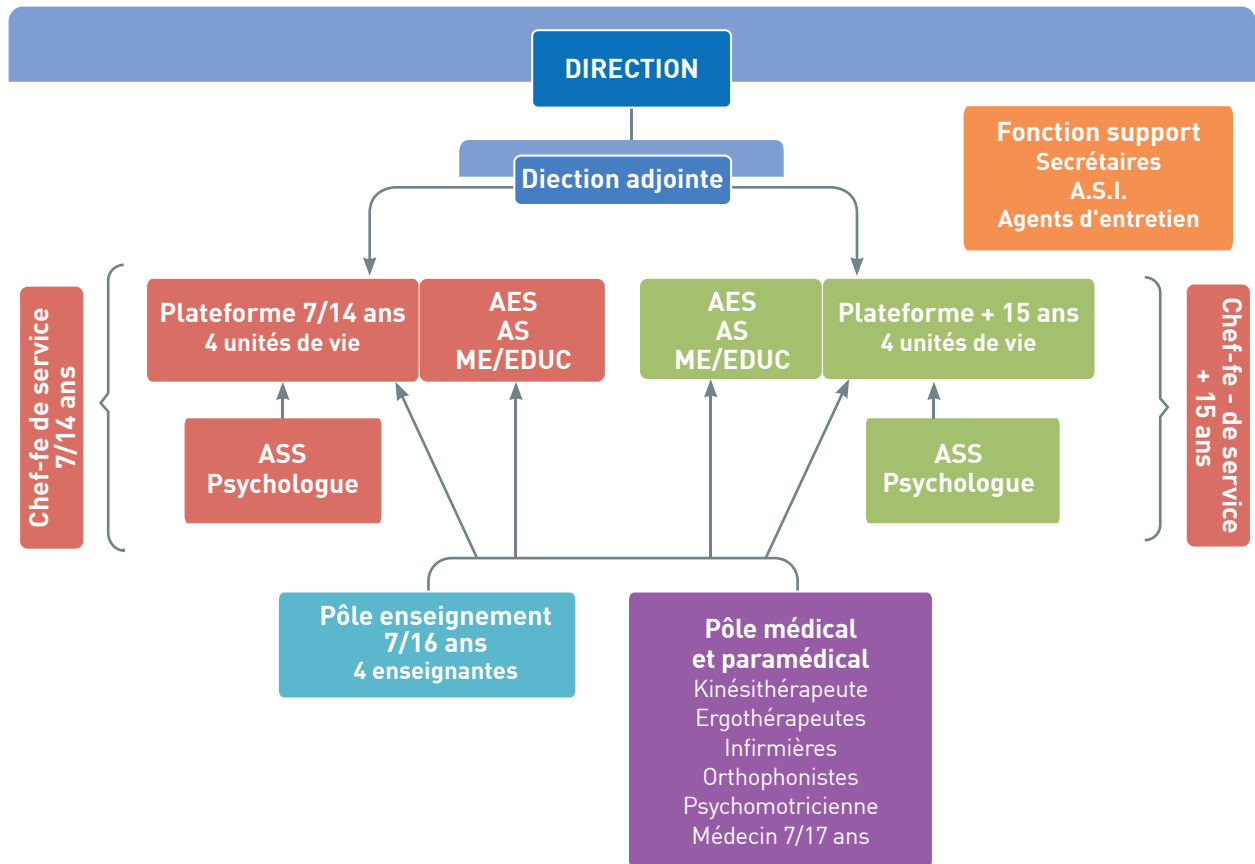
DIRECTION

Fonction support
Secrétaires
A.S.I.
Agents d'entretien

Diection adjointe

Chef-fe de service 7/14 ans

Plateforme 7/14 ans
4 unités de vie

AES
AS
ME/EDUC

AES
AS
ME/EDUC

Plateforme + 15 ans
4 unités de vie

Chef-fe - de service + 15 ans

ASS
Psychologue

ASS
Psychologue

Pôle enseignement
7/16 ans
4 enseignantes

Pôle médical
et paramédical
Kinésithérapeute
Ergothérapeutes
Infirmières
Orthophonistes
Psychomotricienne
Médecin 7/17 ans